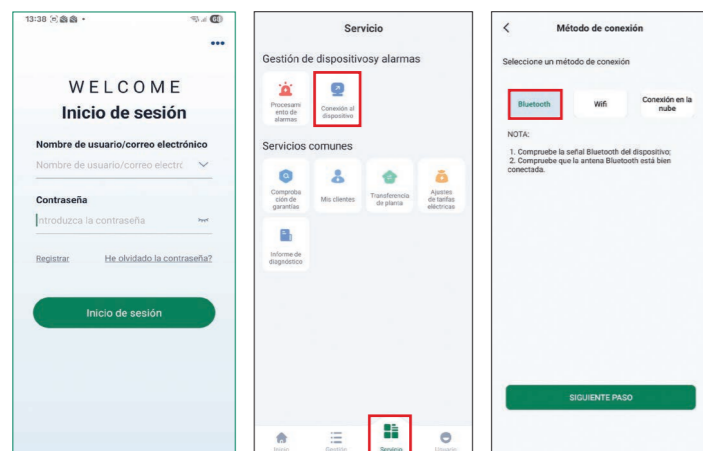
13:38

•••

WELCOME
Inicio de sesión

Nombre de usuario/correo electrónico
Nombre de usuario/correo electrc

Contraseña
Introduzca la contraseña

Registrar
He olvidado la contraseña?

Inicio de sesión

Servicio

Gestión de dispositivosy alarmas

Procesamiento de alarmas
Conexión al dispositivo

Servicios comunes

Comprobación de garantías
Mis clientes
Transferencia de planta
Ajustes de tarifas eléctricas
Informe de diagnóstico

Inicio
Gestión
Servicio
Usuario

<
Método de conexión

Seleccione un método de conexión

Bluetooth
Wifi
Conexión en la nube

NOTA:

1. Compruebe la señal Bluetooth del dispositivo;
2. Compruebe que la antena Bluetooth está bien conectada.

SIGUIENTE PASO